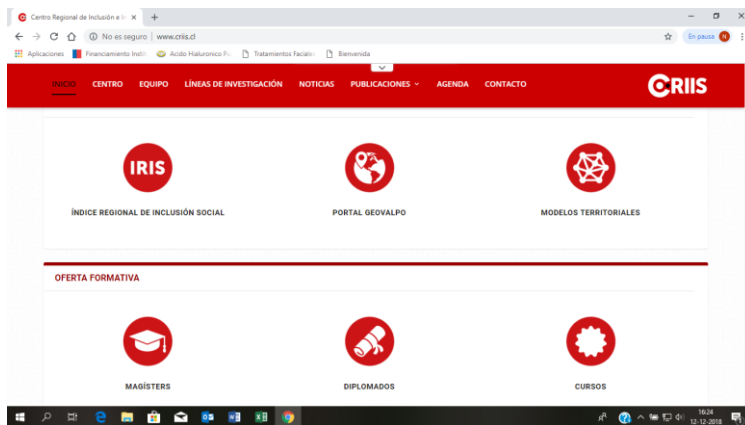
Centro Regional de Inclusión e In ×   +

No es seguro | www.criis.cl

En pausa N

Aplicaciones   Financiamiento Instit   Acido Hialuronico Pu   Tratamientos Faciales   Bienvenida

INICIO   CENTRO   EQUIPO   LÍNEAS DE INVESTIGACIÓN   NOTICIAS   PUBLICACIONES   AGENDA   CONTACTO

CRIIS

IRIS

ÍNDICE REGIONAL DE INCLUSIÓN SOCIAL

PORTAL GEOVALPO

MODELOS TERRITORIALES

OFERTA FORMATIVA

MAGÍSTERS

DIPLOMADOS

CURSOS

16:24
12-12-2018